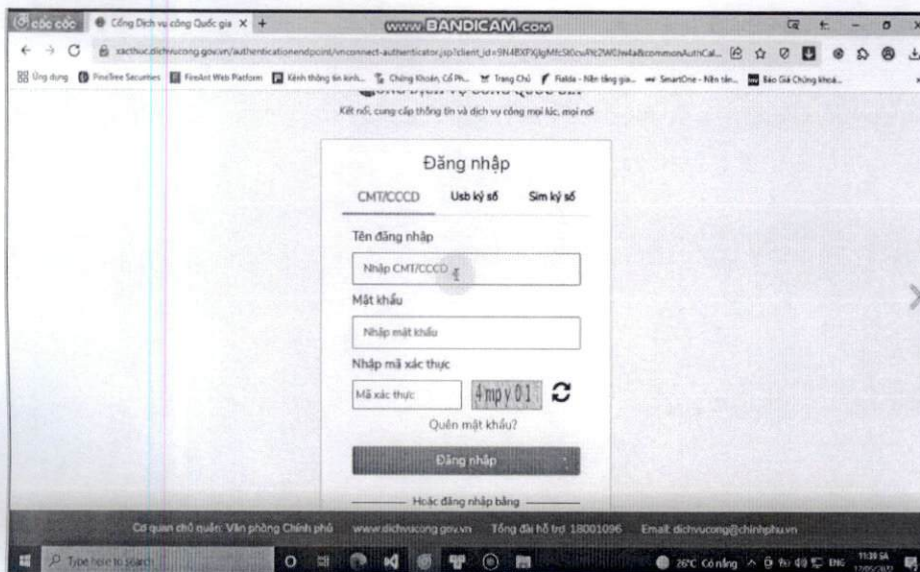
cốc cốc | Cổng Dịch vụ công Quốc gia × +

www.BANDICAM.com

xacthuc.dichvucong.gov.vn/authenticationendpoint/vnconnect-authenticator.jsp?client_id=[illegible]commonAuthCal...

Ứng dụng | FireTree Securities | FireAnt Web Platform | Kênh thông tin kinh... | Chứng Khoán, Cổ Ph... | Trang Chủ | Fialda - Nền tảng gia... | SmartOne - Nền tản... | Báo Giá Chứng khoá...

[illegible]

Kết nối, cung cấp thông tin và dịch vụ công mọi lúc, mọi nơi

Đăng nhập

CMT/CCCD | Usb ký số | Sim ký số

Tên đăng nhập

Nhập CMT/CCCD

Mật khẩu

Nhập mật khẩu

Nhập mã xác thực

Mã xác thực | 4mpy01

Quên mật khẩu?

Đăng nhập

Hoặc đăng nhập bằng

Cơ quan chủ quản: Văn phòng Chính phủ www.dichvucong.gov.vn Tổng đài hỗ trợ: 18001096 Email: dichvucong@chinhphu.vn

Type here to search

26°C Có nắng ENG 11:39 SA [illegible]